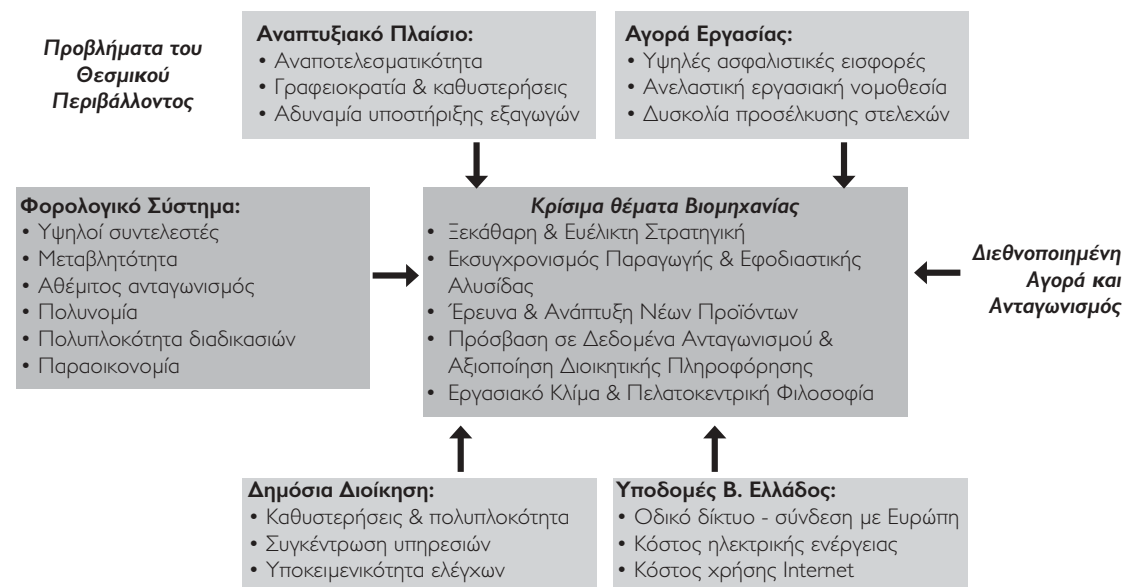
Προβλήματα του Θεσμικού Περιβάλλοντος

Αναπτυξιακό Πλαίσιο:
• Αναποτελεσματικότητα
• Γραφειοκρατία & καθυστερήσεις
• Αδυναμία υποστήριξης εξαγωγών

Αγορά Εργασίας:
• Υψηλές ασφαλιστικές εισφορές
• Ανελαστική εργασιακή νομοθεσία
• Δυσκολία προσέλκυσης στελεχών

Φορολογικό Σύστημα:
• Υψηλοί συντελεστές
• Μεταβλητότητα
• Αθέμιτος ανταγωνισμός
• Πολυνομία
• Πολυπλοκότητα διαδικασιών
• Παραοικονομία

Κρίσιμα θέματα Βιομηχανίας
• Ξεκάθαρη & Ευέλικτη Στρατηγική
• Εκσυγχρονισμός Παραγωγής & Εφοδιαστικής Αλυσίδας
• Έρευνα & Ανάπτυξη Νέων Προϊόντων
• Πρόσβαση σε Δεδομένα Ανταγωνισμού & Αξιοποίηση Διοικητικής Πληροφόρησης
• Εργασιακό Κλίμα & Πελατοκεντρική Φιλοσοφία

Διεθνοποιημένη Αγορά και Ανταγωνισμός

Δημόσια Διοίκηση:
• Καθυστερήσεις & πολυπλοκότητα
• Συγκέντρωση υπηρεσιών
• Υποκειμενικότητα ελέγχων

Υποδομές Β. Ελλάδος:
• Οδικό δίκτυο - σύνδεση με Ευρώπη
• Κόστος ηλεκτρικής ενέργειας
• Κόστος χρήσης Internet